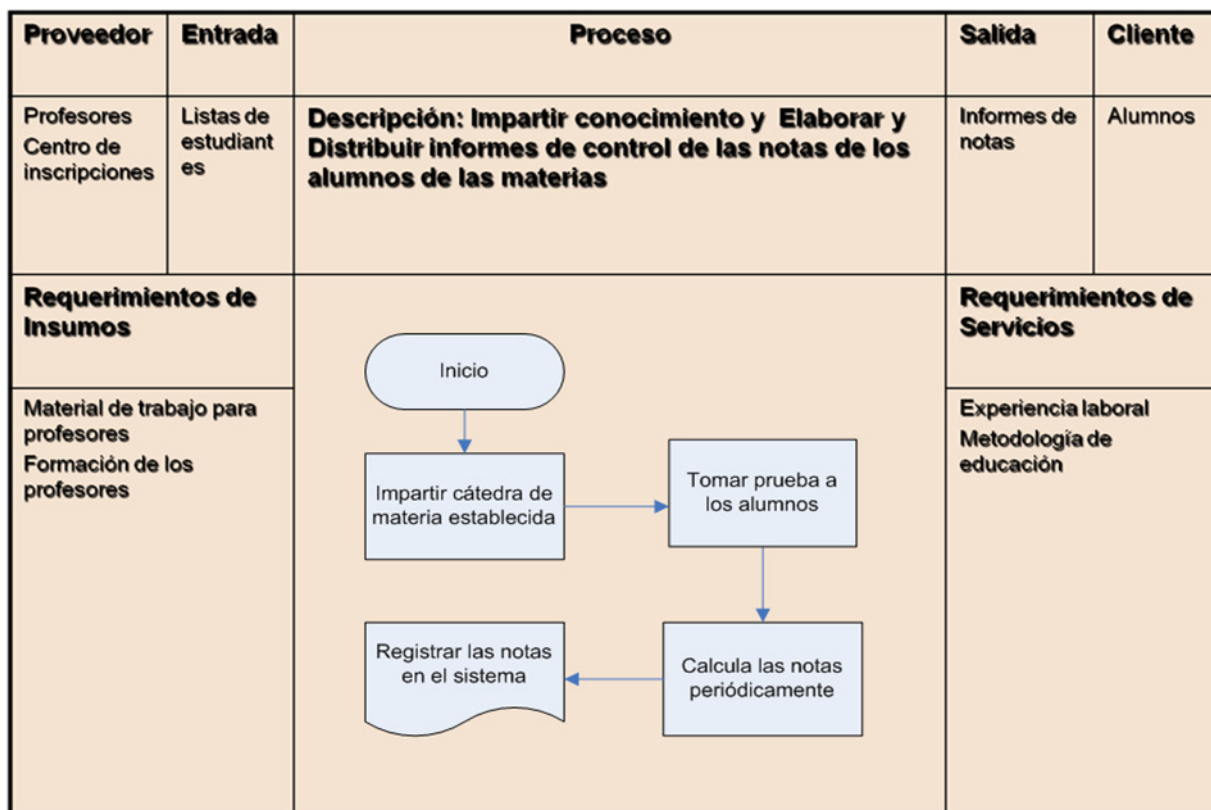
| Proveedor | Entrada | Proceso | Salida | Cliente |
|---|---|---|---|---|
| Profesores Centro de inscripciones | Listas de estudiantes | Descripción: Impartir conocimiento y Elaborar y Distribuir informes de control de las notas de los alumnos de las materias | Informes de notas | Alumnos |

Requerimientos de Insumos

Material de trabajo para profesores
Formación de los profesores

Inicio

Impartir cátedra de materia establecida

Tomar prueba a los alumnos

Calcula las notas periódicamente

Registrar las notas en el sistema

Requerimientos de Servicios

Experiencia laboral
Metodología de educación